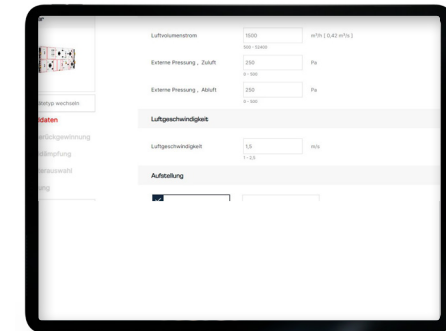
Gerätetyp wechseln
daten
Wärmerückgewinnung
Schalldämpfung
Geräteauswahl
ung

Luftvolumenstrom
1500
m³/h ( 0,42 m³/s )
300 - 12400

Externe Pressung , Zuluft
250
Pa
0 - 990

Externe Pressung , Abluft
250
Pa
0 - 990

Luftgeschwindigkeit

Luftgeschwindigkeit
1,5
m/s
1 - 3,5

Aufstellung